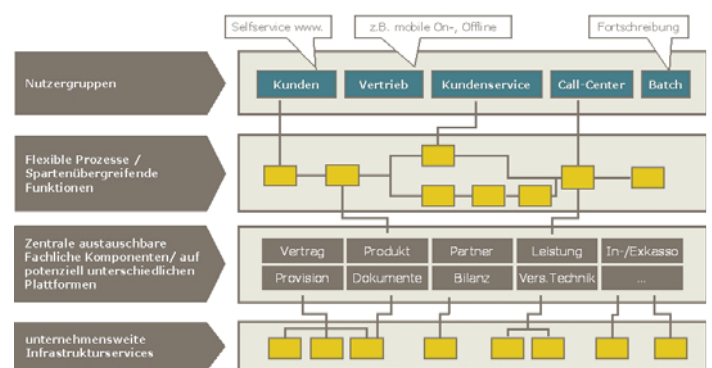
Selfservice www.

z.B. mobile On-, Offline

Fortschreibung

Nutzergruppen

Kunden

Vertrieb

Kundenservice

Call-Center

Batch

Flexible Prozesse / Spartenübergreifende Funktionen

Zentrale austauschbare Fachliche Komponenten/ auf potenziell unterschiedlichen Plattformen

| Vertrag | Produkt | Partner | Leistung | In-/Exkasso |
|---|---|---|---|---|
| Provision | Dokumente | Bilanz | Vers.Technik | ... |

unternehmensweite Infrastrukturservices